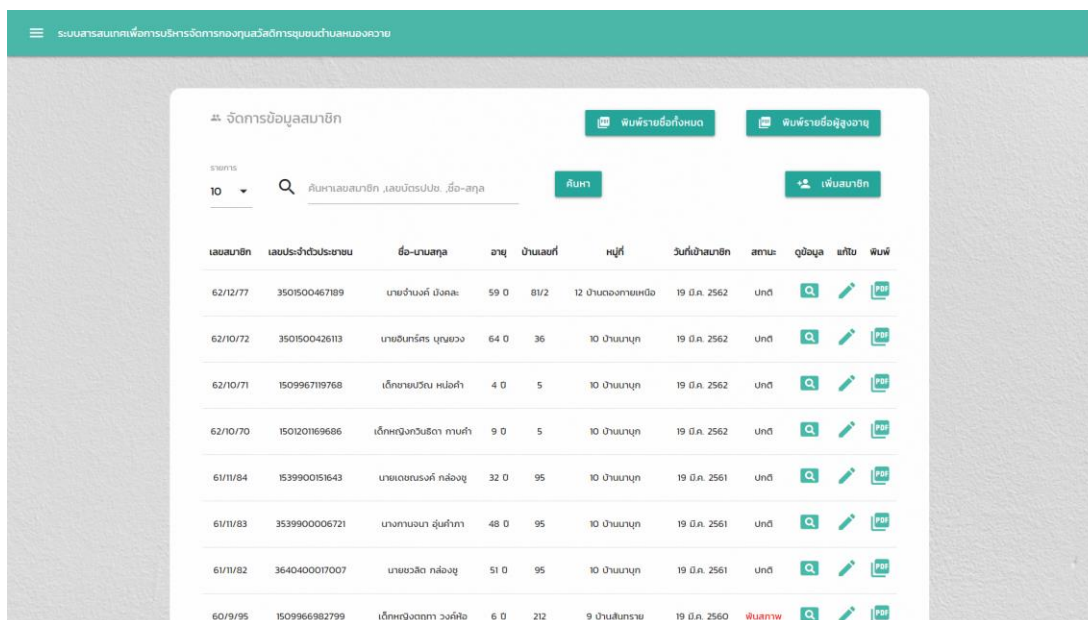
ระบบสารสนเทศเพื่อการบริหารจัดการกองทุนสวัสดิการชุมชนตำบลหนองควาย

จัดการข้อมูลสมาชิก

พิมพ์รายชื่อทั้งหมด

พิมพ์รายชื่อผู้สูงอายุ

รายการ
10

ค้นหาเลขสมาชิก ,เลขบัตรปปช. ,ชื่อ-สกุล

ค้นหา

เพิ่มสมาชิก

| เลขสมาชิก | เลขประจำตัวประชาชน | ชื่อ-นามสกุล | อายุ | บ้านเลขที่ | หมู่ที่ | วันที่เข้าสมาชิก | สถานะ | ดูข้อมูล | แก้ไข | พิมพ์ |
|---|---|---|---|---|---|---|---|---|---|---|
| 62/12/77 | 3501500467189 | นายจำนงค์ มังคละ | 59 ปี | 81/2 | 12 บ้านตองกายเหนือ | 19 มี.ค. 2562 | ปกติ | | | PDF |
| 62/10/72 | 3501500426113 | นายอินทร์ศร บุญยวง | 64 ปี | 36 | 10 บ้านนาบุก | 19 มี.ค. 2562 | ปกติ | | | PDF |
| 62/10/71 | 1509967119768 | เด็กชายปวีณ หน่อคำ | 4 ปี | 5 | 10 บ้านนาบุก | 19 มี.ค. 2562 | ปกติ | | | PDF |
| 62/10/70 | 1501201169686 | เด็กหญิงกวินธิดา กาบคำ | 9 ปี | 5 | 10 บ้านนาบุก | 19 มี.ค. 2562 | ปกติ | | | PDF |
| 61/11/84 | 1539900151643 | นายเดชณรงค์ กล่องชู | 32 ปี | 95 | 10 บ้านนาบุก | 19 มี.ค. 2561 | ปกติ | | | PDF |
| 61/11/83 | 3539900006721 | นางกาญจนา อุ่นคำภา | 48 ปี | 95 | 10 บ้านนาบุก | 19 มี.ค. 2561 | ปกติ | | | PDF |
| 61/11/82 | 3640400017007 | นายชวลิต กล่องชู | 51 ปี | 95 | 10 บ้านนาบุก | 19 มี.ค. 2561 | ปกติ | | | PDF |
| 60/9/95 | 1509966982799 | เด็กหญิงตฤณา วงค์หีอ | 6 ปี | 212 | 9 บ้านสันทราย | 19 มี.ค. 2560 | พ้นสภาพ | | | PDF |